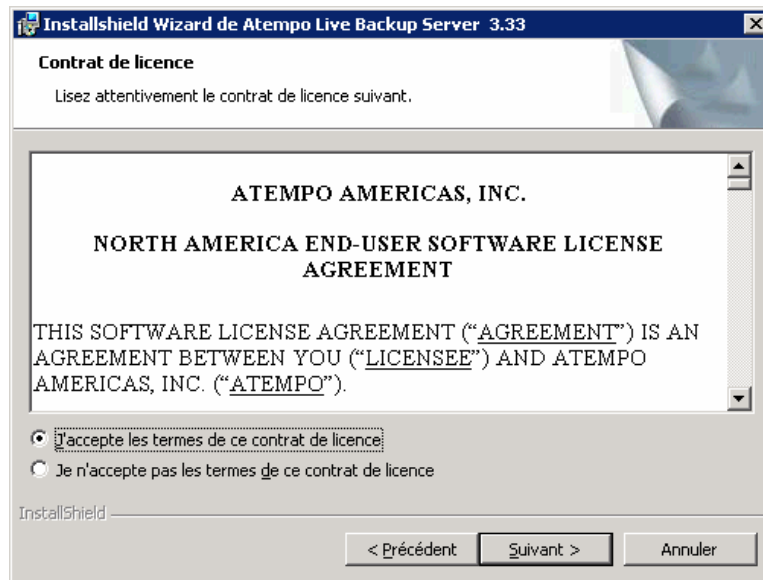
Installshield Wizard de Atempo Live Backup Server 3.33

Contrat de licence

Lisez attentivement le contrat de licence suivant.

ATEMPO AMERICAS, INC.

NORTH AMERICA END-USER SOFTWARE LICENSE AGREEMENT

THIS SOFTWARE LICENSE AGREEMENT ("AGREEMENT") IS AN AGREEMENT BETWEEN YOU ("LICENSEE") AND ATEMPO AMERICAS, INC. ("ATEMPO").

J'accepte les termes de ce contrat de licence

Je n'accepte pas les termes de ce contrat de licence

InstallShield

< Précédent

Suivant >

Annuler